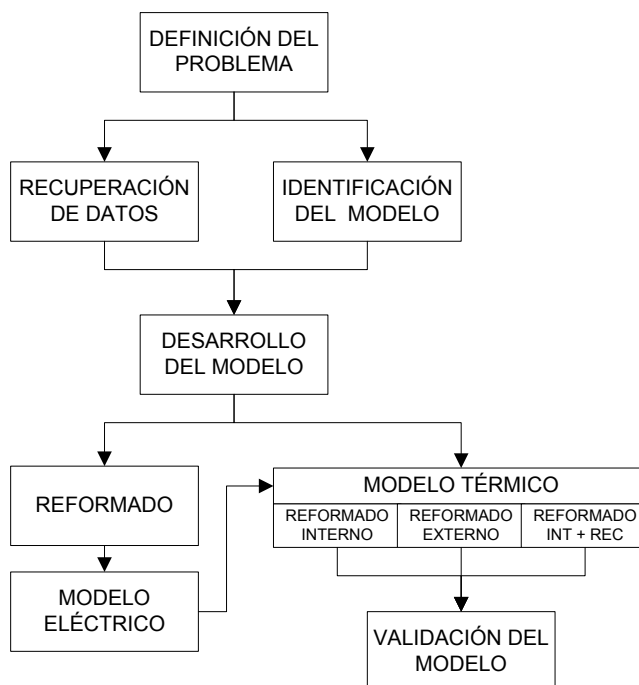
DEFINICIÓN DEL PROBLEMA

RECUPERACIÓN DE DATOS

IDENTIFICACIÓN DEL MODELO

DESARROLLO DEL MODELO

REFORMADO

MODELO ELÉCTRICO

MODELO TÉRMICO

REFORMADO INTERNO

REFORMADO EXTERNO

REFORMADO INT + REC

VALIDACIÓN DEL MODELO